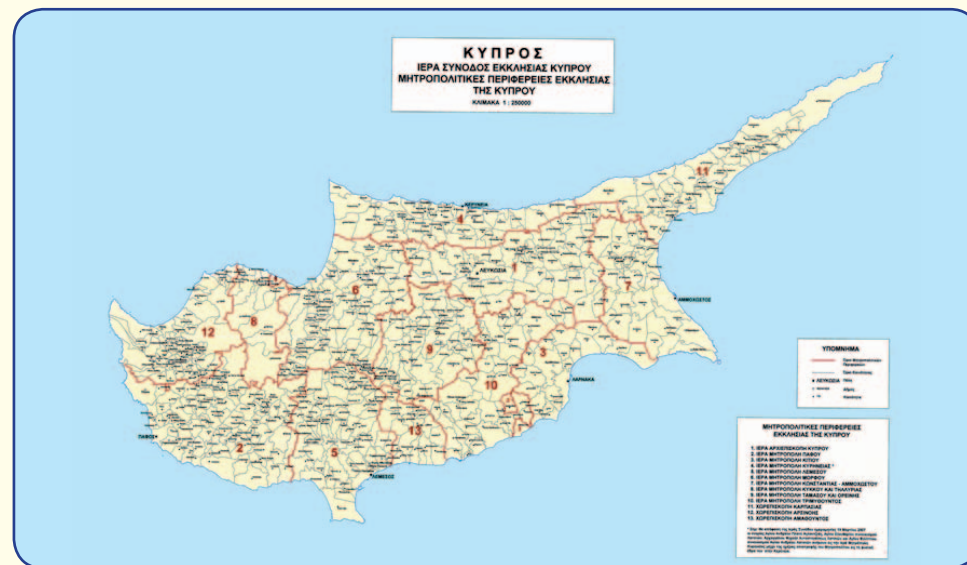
ΚΥΠΡΟΣ
ΙΕΡΑ ΣΥΝΟΔΟΣ ΕΚΚΛΗΣΙΑΣ ΚΥΠΡΟΥ
ΜΗΤΡΟΠΟΛΙΤΙΚΕΣ ΠΕΡΙΦΕΡΕΙΕΣ ΕΚΚΛΗΣΙΑΣ ΤΗΣ ΚΥΠΡΟΥ
ΚΛΙΜΑΚΑ 1 : 250000

11
4
ΚΕΡΥΝΕΙΑ
1
ΛΕΥΚΩΣΙΑ
7
ΑΜΜΟΧΩΣΤΟΣ
6
12
8
9
3
10
ΛΑΡΝΑΚΑ
2
ΠΑΦΟΣ
5
13
ΛΕΜΕΣΟΣ

ΥΠΟΜΝΗΜΑ
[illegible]
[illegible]
ΛΕΥΚΩΣΙΑ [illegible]
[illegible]
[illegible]

ΜΗΤΡΟΠΟΛΙΤΙΚΕΣ ΠΕΡΙΦΕΡΕΙΕΣ ΕΚΚΛΗΣΙΑΣ ΤΗΣ ΚΥΠΡΟΥ
1. ΙΕΡΑ ΑΡΧΙΕΠΙΣΚΟΠΗ ΚΥΠΡΟΥ
2. ΙΕΡΑ ΜΗΤΡΟΠΟΛΗ ΠΑΦΟΥ
3. ΙΕΡΑ ΜΗΤΡΟΠΟΛΗ ΚΙΤΙΟΥ
4. ΙΕΡΑ ΜΗΤΡΟΠΟΛΗ ΚΥΡΗΝΕΙΑΣ *
5. ΙΕΡΑ ΜΗΤΡΟΠΟΛΗ ΛΕΜΕΣΟΥ
6. ΙΕΡΑ ΜΗΤΡΟΠΟΛΗ ΜΟΡΦΟΥ
7. ΙΕΡΑ ΜΗΤΡΟΠΟΛΗ ΚΩΝΣΤΑΝΤΙΑΣ - ΑΜΜΟΧΩΣΤΟΥ
8. ΙΕΡΑ ΜΗΤΡΟΠΟΛΗ ΚΥΚΚΟΥ ΚΑΙ ΤΗΛΛΥΡΙΑΣ
9. ΙΕΡΑ ΜΗΤΡΟΠΟΛΗ ΤΑΜΑΣΟΥ ΚΑΙ ΟΡΕΙΝΗΣ
10. ΙΕΡΑ ΜΗΤΡΟΠΟΛΗ ΤΡΙΜΥΘΟΥΝΤΟΣ
11. ΧΩΡΕΠΙΣΚΟΠΗ ΚΑΡΠΑΣΙΑΣ
12. ΧΩΡΕΠΙΣΚΟΠΗ ΑΡΣΙΝΟΗΣ
13. ΧΩΡΕΠΙΣΚΟΠΗ ΑΜΑΘΟΥΝΤΟΣ

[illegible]